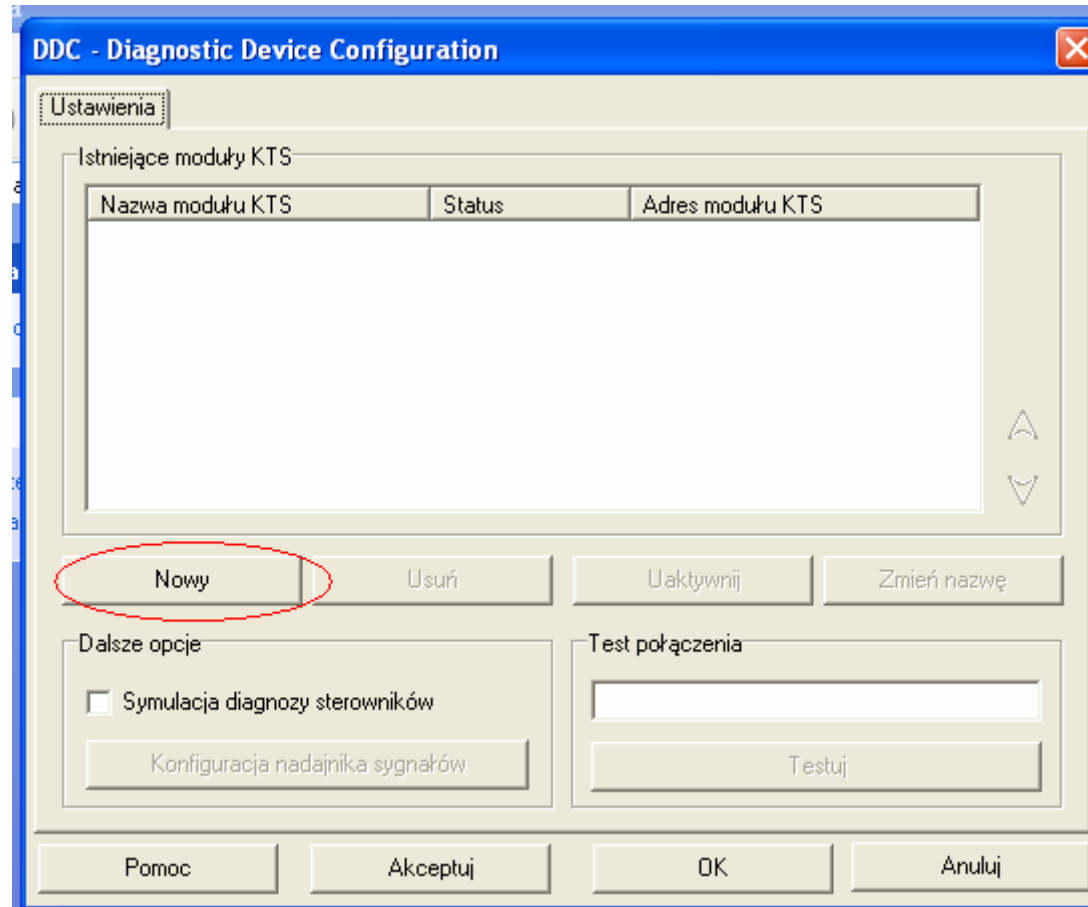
DDC - Diagnostic Device Configuration

Ustawienia

Istniejące moduły KTS

| Nazwa modułu KTS | Status | Adres modułu KTS |
|---|---|---|

Nowy

Usuń

Uaktywnij

Zmień nazwę

Dalsze opcje

Symulacja diagnozy sterowników

Konfiguracja nadajnika sygnałów

Test połączenia

Testuj

Pomoc

Akceptuj

OK

Anuluj